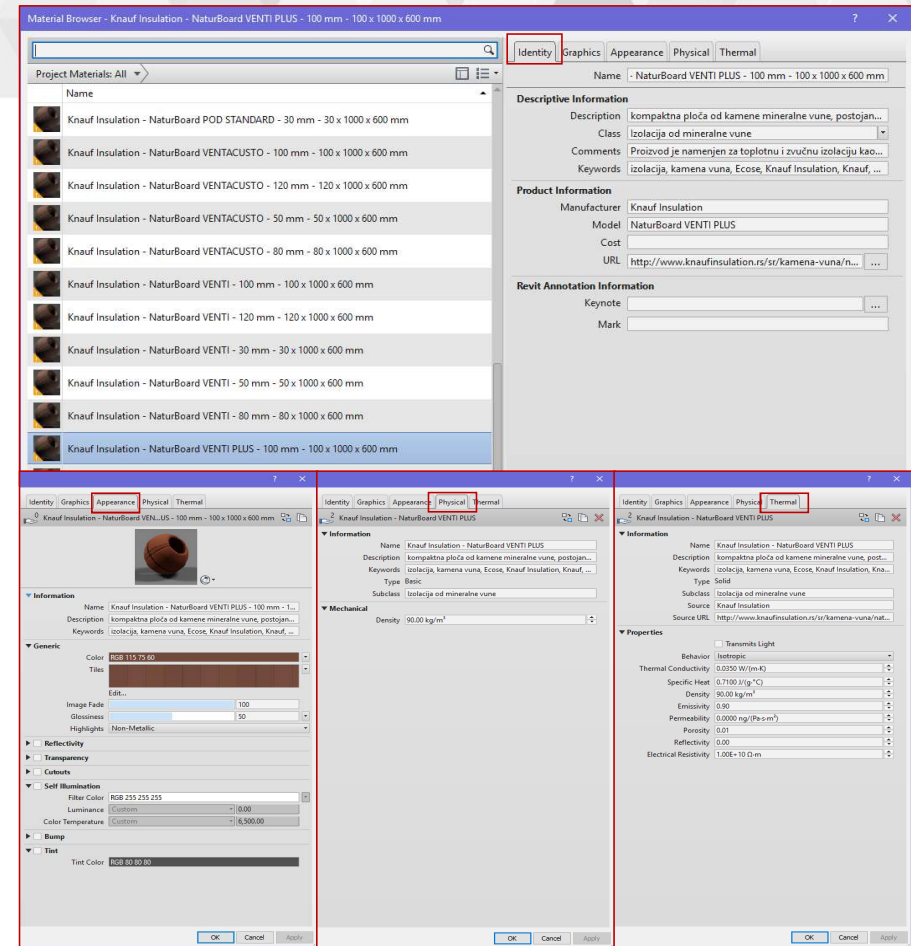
Material Browser - Knauf Insulation - NaturBoard VENTI PLUS - 100 mm - 100 x 1000 x 600 mm

? ×

Project Materials: All

Name

Knauf Insulation - NaturBoard POD STANDARD - 30 mm - 30 x 1000 x 600 mm

Knauf Insulation - NaturBoard VENTACUSTO - 100 mm - 100 x 1000 x 600 mm

Knauf Insulation - NaturBoard VENTACUSTO - 120 mm - 120 x 1000 x 600 mm

Knauf Insulation - NaturBoard VENTACUSTO - 50 mm - 50 x 1000 x 600 mm

Knauf Insulation - NaturBoard VENTACUSTO - 80 mm - 80 x 1000 x 600 mm

Knauf Insulation - NaturBoard VENTI - 100 mm - 100 x 1000 x 600 mm

Knauf Insulation - NaturBoard VENTI - 120 mm - 120 x 1000 x 600 mm

Knauf Insulation - NaturBoard VENTI - 30 mm - 30 x 1000 x 600 mm

Knauf Insulation - NaturBoard VENTI - 50 mm - 50 x 1000 x 600 mm

Knauf Insulation - NaturBoard VENTI - 80 mm - 80 x 1000 x 600 mm

Knauf Insulation - NaturBoard VENTI PLUS - 100 mm - 100 x 1000 x 600 mm

Identity Graphics Appearance Physical Thermal

Name - NaturBoard VENTI PLUS - 100 mm - 100 x 1000 x 600 mm

Descriptive Information
Description kompaktna ploča od kamene mineralne vune, postojan...
Class Izolacija od mineralne vune
Comments Proizvod je namenjen za toplotnu i zvučnu izolaciju kao...
Keywords izolacija, kamena vuna, Ecose, Knauf Insulation, Knauf, ...

Product Information
Manufacturer Knauf Insulation
Model NaturBoard VENTI PLUS
Cost
URL http://www.knaufinsulation.rs/sr/kamena-vuna/n... ...

Revit Annotation Information
Keynote ...
Mark

? ×

Identity Graphics Appearance Physical Thermal

Knauf Insulation - NaturBoard VEN...US - 100 mm - 100 x 1000 x 600 mm

Information
Name Knauf Insulation - NaturBoard VENTI PLUS - 100 mm - 1...
Description kompaktna ploča od kamene mineralne vune, postojan...
Keywords izolacija, kamena vuna, Ecose, Knauf Insulation, Knauf, ...

Generic
Color RGB 115 75 60
Tiles
Edit...
Image Fade 100
Glossiness 50
Highlights Non-Metallic

Reflectivity
Transparency
Cutouts
Self Illumination
Filter Color RGB 255 255 255
Luminance Custom 0.00
Color Temperature Custom 6,500.00
Bump
Tint
Tint Color RGB 80 80 80

OK Cancel Apply

? ×

Identity Graphics Appearance Physical Thermal

Knauf Insulation - NaturBoard VENTI PLUS

Information
Name Knauf Insulation - NaturBoard VENTI PLUS
Description kompaktna ploča od kamene mineralne vune, postojan...
Keywords izolacija, kamena vuna, Ecose, Knauf Insulation, Knauf, ...
Type Basic
Subclass Izolacija od mineralne vune

Mechanical
Density 90.00 kg/m³

OK Cancel Apply

? ×

Identity Graphics Appearance Physical Thermal

Knauf Insulation - NaturBoard VENTI PLUS

Information
Name Knauf Insulation - NaturBoard VENTI PLUS
Description kompaktna ploča od kamene mineralne vune, post...
Keywords izolacija, kamena vuna, Ecose, Knauf Insulation, Kna...
Type Solid
Subclass Izolacija od mineralne vune
Source Knauf Insulation
Source URL http://www.knaufinsulation.rs/sr/kamena-vuna/nat...

Properties
Transmits Light
Behavior Isotropic
Thermal Conductivity 0.0350 W/(m·K)
Specific Heat 0.7100 J/(g·°C)
Density 90.00 kg/m³
Emissivity 0.90
Permeability 0.0000 ng/(Pa·s·m²)
Porosity 0.01
Reflectivity 0.00
Electrical Resistivity 1.00E+10 Ω·m

OK Cancel Apply